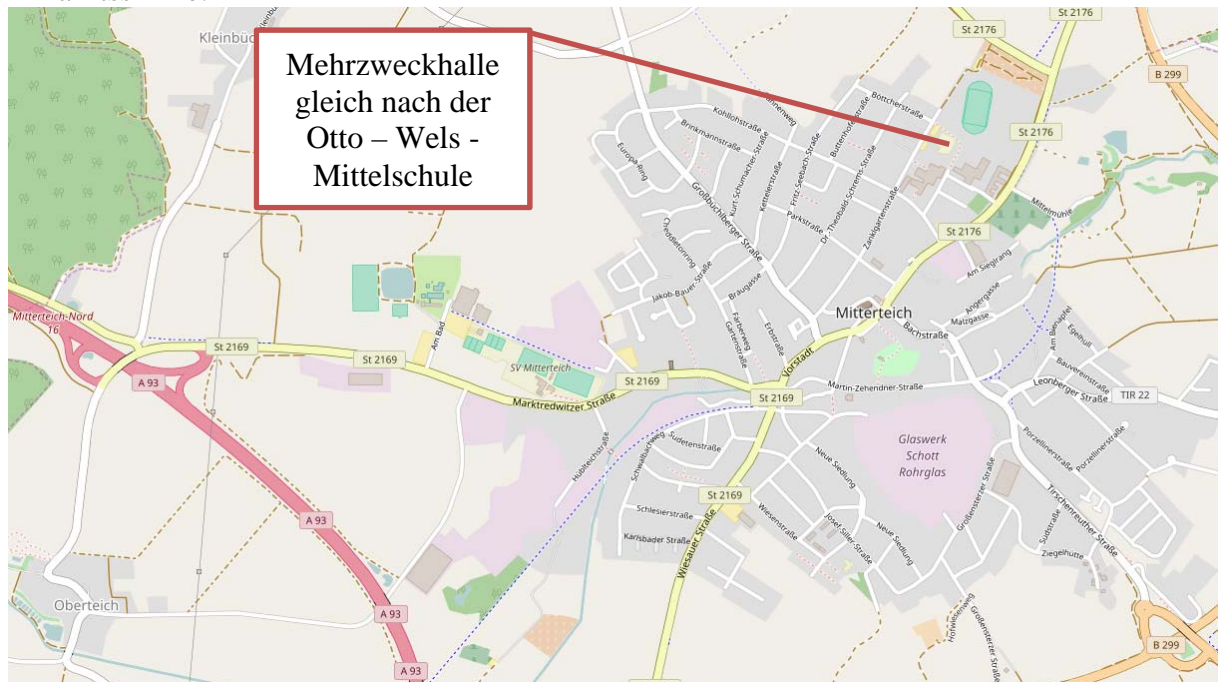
Mehrzweckhalle gleich nach der Otto – Wels - Mittelschule

Kleinbüc
St 2176
St 2176
B 299
St 2176
Böttcherstraße
Kohlhofstraße
Brinkmannstraße
Europa-Ring
Großbüchlberger Straße
Kurt-Schumacher-Straße
Kettelerstraße
Fritz-Seebach-Straße
Buttenhofstraße
Parkstraße
Dr.-Theobald-Schrems-Straße
Zanklgartenstraße
Mitterteich-Nord
16
St 2169
St 2169
Am Bad
A 93
SV Mitterteich
Jakob-Bauer-Straße
Braugasse
Mitterteich
Bachstraße
Am Siegrang
Jägergasse
Malzgasse
St 2169
Marktredwitzer Straße
Vorstadt
St 2169
Martin-Zehendner-Straße
Leonberger Straße
TIR 22
Glaswerk Schott Rohrglas
Sudetenstraße
Schwalbenweg
Neue Siedlung
St 2169
Schlesierstraße
Karlsbader Straße
Wiesauer Straße
Wiesenstraße
Josef-Siller-Straße
Neue Siedlung
Großensterzer Straße
Porzellinerstraße
Tirschenreuther Straße
Ziegelhütte
A 93
A 93
Oberteich
A 93
B 299